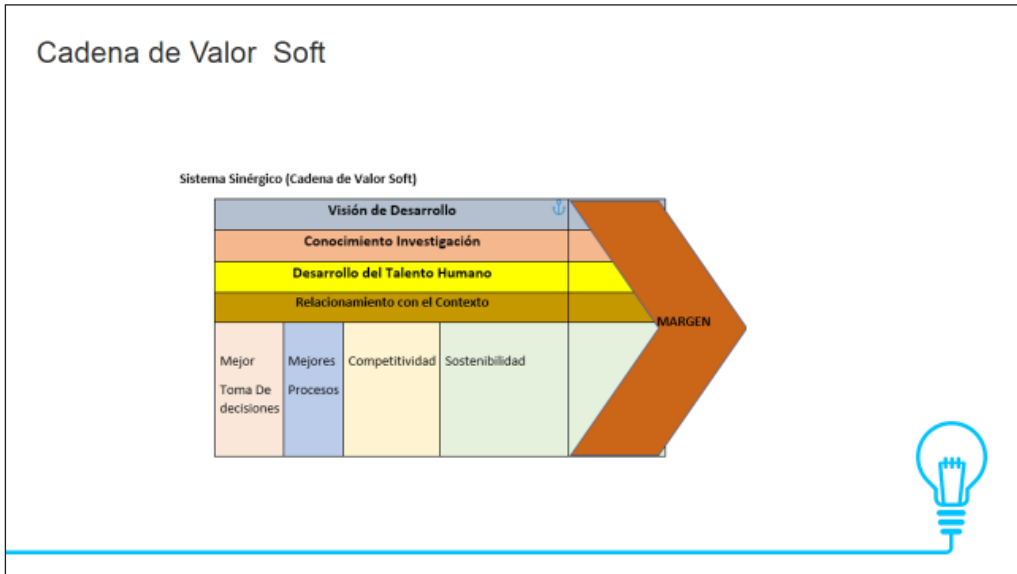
Cadena de Valor Soft

Sistema Sinérgico (Cadena de Valor Soft)

Visión de Desarrollo

Conocimiento Investigación

Desarrollo del Talento Humano

Relacionamiento con el Contexto

MARGEN

Mejor Toma De decisiones

Mejores Procesos

Competitividad

Sostenibilidad